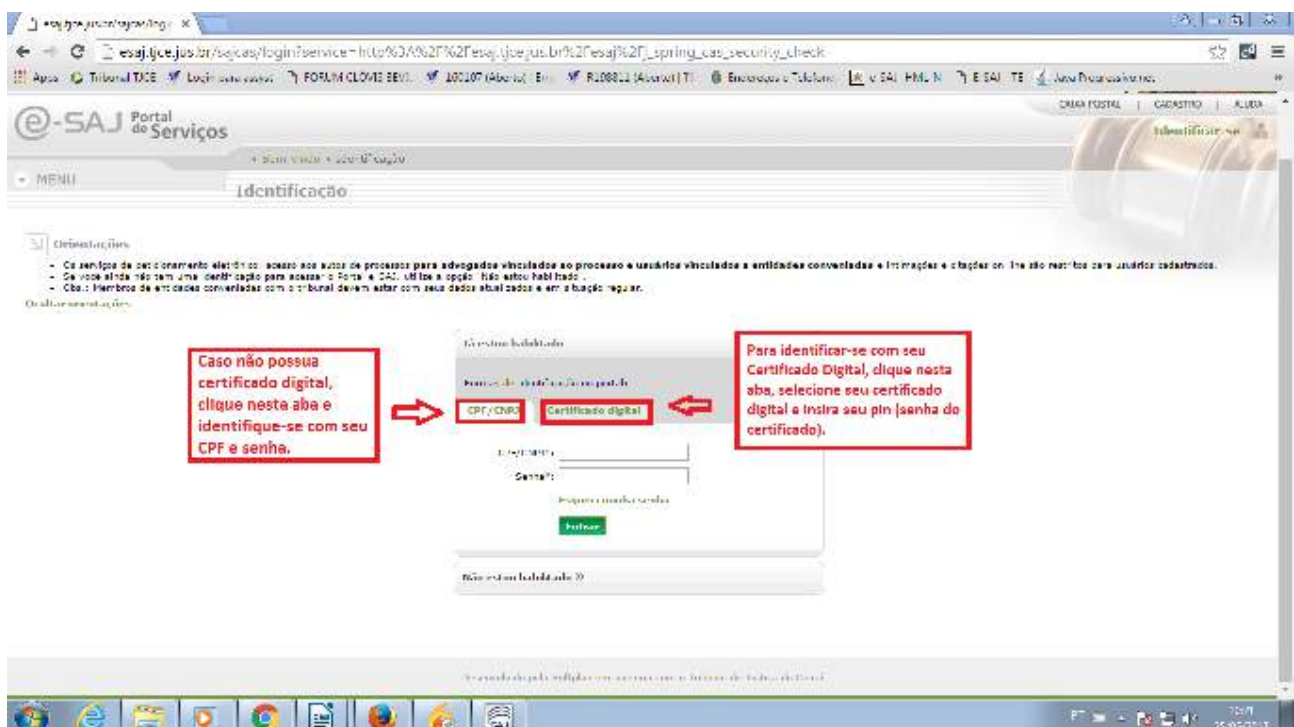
esaj.tjce.jus.br/sajcas/login ×

esaj.tjce.jus.br/sajcas/login?service=http%3A%2F%2Fesaj.tjce.jus.br%2Fesaj%2Fj_spring_cas_security_check

Apps Tribunal TJCE Login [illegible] FORUM CLOVIS BEVI... 160107 (Aberto) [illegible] R108811 (Aberto) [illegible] Endereços e Telefone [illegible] E-SAJ - TE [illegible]

CAIXA POSTAL | CADASTRO | AJUDA

e-SAJ Portal de Serviços

Identificar-se

• Bem-vindo • Identificação

MENU

Identificação

Orientações

- Os serviços de peticionamento eletrônico, acesso aos autos de processos para advogados vinculados ao processo e usuários vinculados a entidades conveniadas e intimações e citações on-line são restritos para usuários cadastrados.
- Se você ainda não tem uma identificação para acessar o Portal e-SAJ, utilize a opção "Não estou habilitado".
- Obs.: Membros de entidades conveniadas com o tribunal devem estar com seus dados atualizados e em situação regular.

Ocultar orientações

Eu estou habilitado

Formas de identificação no portal:

CPF/CNPJ

Certificado digital

CPF/CNPJ*:

Senha*:

Esqueci minha senha

Entrar

Não estou habilitado »

Caso não possua certificado digital, clique nesta aba e identifique-se com seu CPF e senha.

Para identificar-se com seu Certificado Digital, clique nesta aba, selecione seu certificado digital e insira seu pin (senha do certificado).

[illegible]